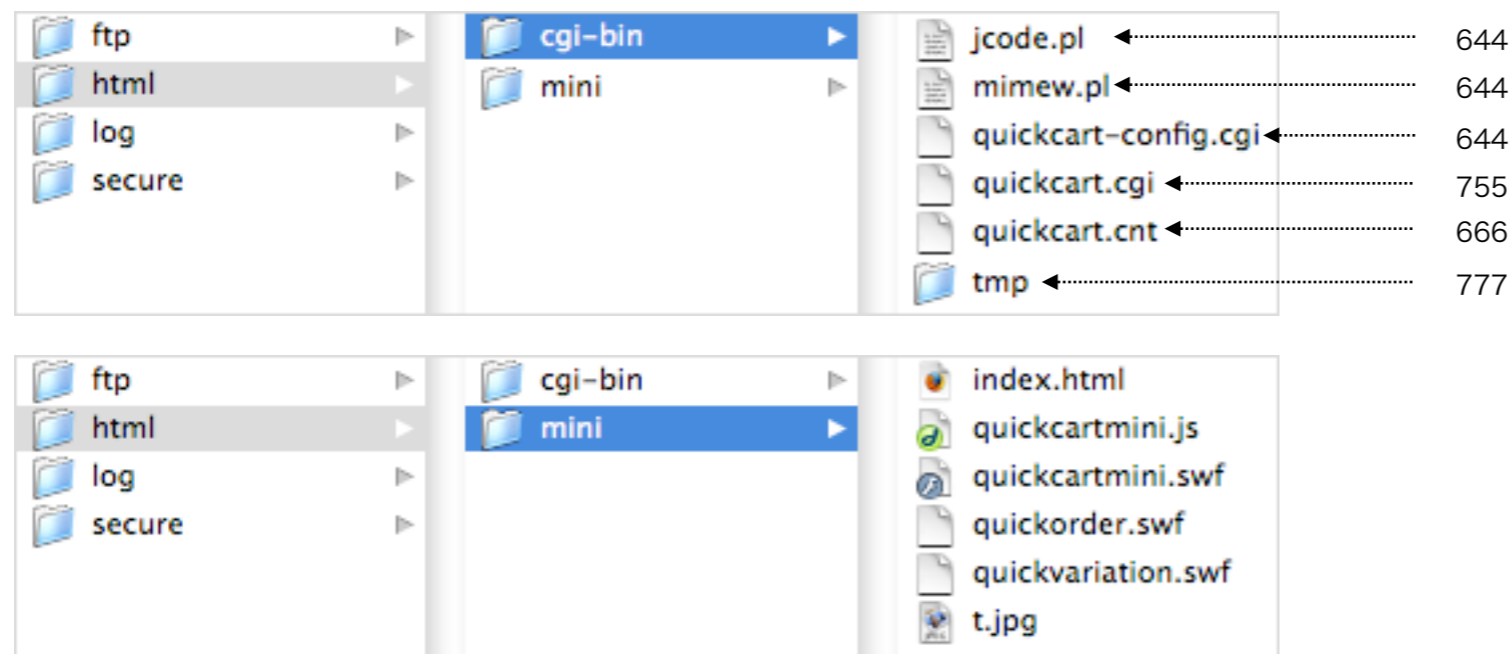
ftp
html
log
secure

cgi-bin
mini

jcode.pl 644
mimew.pl 644
quickcart-config.cgi 644
quickcart.cgi 755
quickcart.cnt 666
tmp 777

ftp
html
log
secure

cgi-bin
mini

index.html
quickcartmini.js
quickcartmini.swf
quickorder.swf
quickvariation.swf
t.jpg